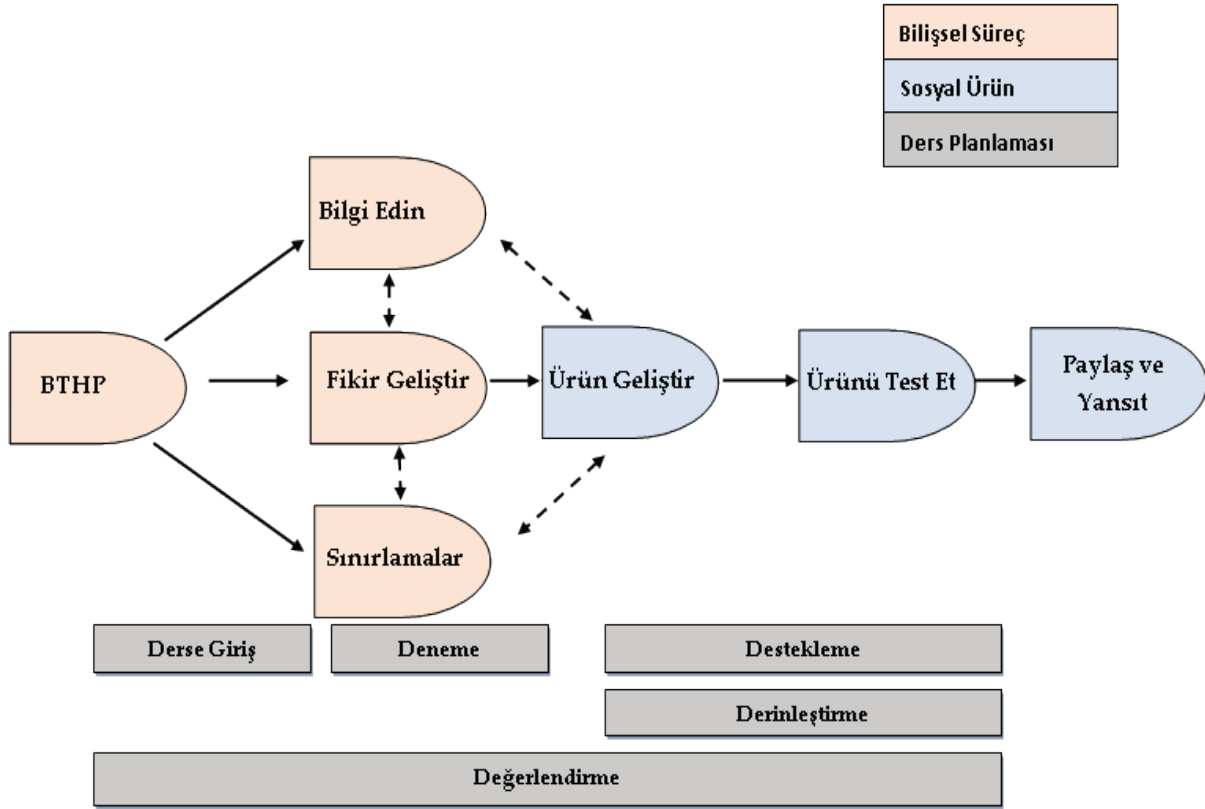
Bilişsel Süreç
Sosyal Ürün
Ders Planlaması

Bilgi Edin

BTHP

Fikir Geliştir

Ürün Geliştir

Ürünü Test Et

Paylaş ve Yansıt

Sınırlamalar

Derse Giriş

Deneme

Destekleme

Derinleştirme

Değerlendirme